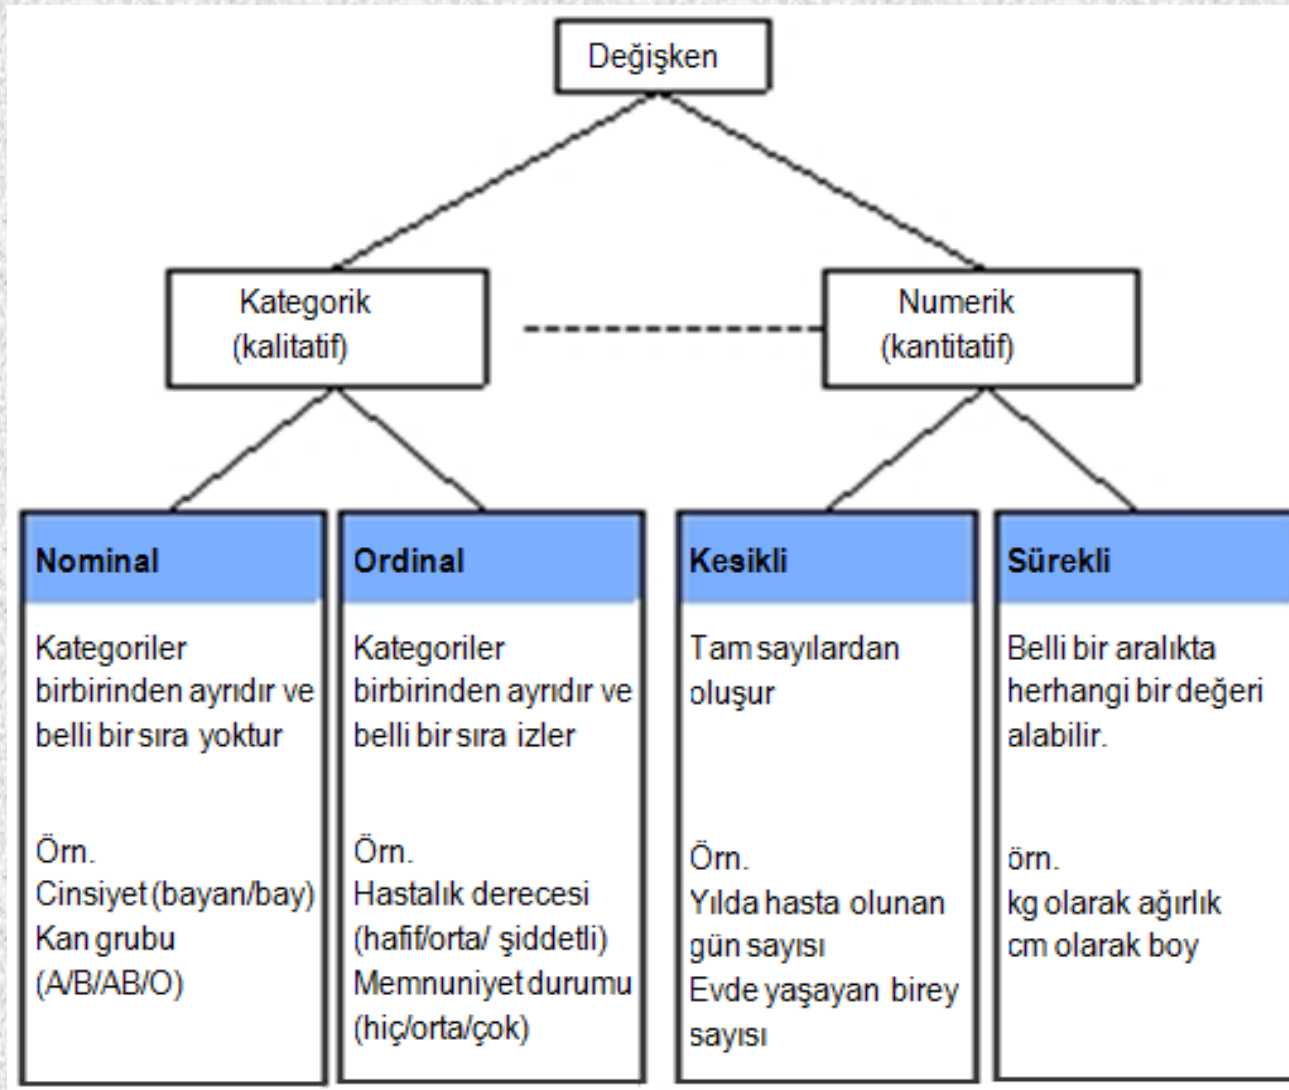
Değişken

Kategorik (kalitatif)

Numerik (kantitatif)

Nominal

Kategoriler birbirinden ayrıdır ve belli bir sıra yoktur

Örn.
Cinsiyet (bayan/bay)
Kan grubu (A/B/AB/O)

Ordinal

Kategoriler birbirinden ayrıdır ve belli bir sıra izler

Örn.
Hastalık derecesi (hafif/orta/ şiddetli)
Memnuniyet durumu (hiç/orta/çok)

Kesikli

Tam sayılardan oluşur

Örn.
Yılda hasta olunan gün sayısı
Evde yaşayan birey sayısı

Sürekli

Belli bir aralıkta herhangi bir değeri alabilir.

örn.
kg olarak ağırlık
cm olarak boy